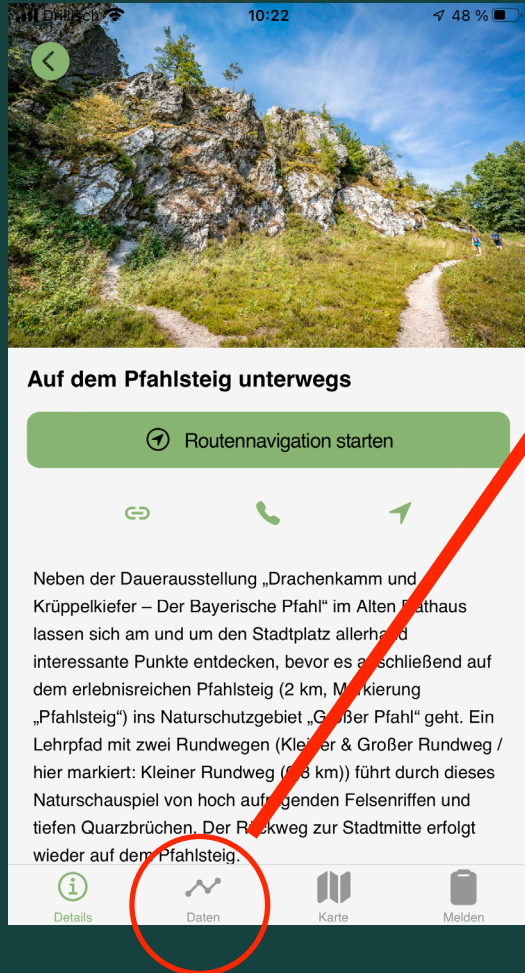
D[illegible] 10:22 48 %

Auf dem Pfahlsteig unterwegs

Routennavigation starten

Neben der Dauerausstellung „Drachenkamm und Krüppelkiefer – Der Bayerische Pfahl“ im Alten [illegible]athaus lassen sich am und um den Stadtplatz allerha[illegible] interessante Punkte entdecken, bevor es a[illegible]schließend auf dem erlebnisreichen Pfahlsteig (2 km, M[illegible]rkierung „Pfahlsteig“) ins Naturschutzgebiet „G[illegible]ßer Pfahl“ geht. Ein Lehrpfad mit zwei Rundwegen (Klei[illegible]er & Großer Rundweg / hier markiert: Kleiner Rundweg ([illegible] km)) führt durch dieses Naturschauspiel von hoch auf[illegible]genden Felsenriffen und tiefen Quarzbrüchen. Der R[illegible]ckweg zur Stadtmitte erfolgt wieder auf dem Pfahlsteig.

Details Daten Karte Melden